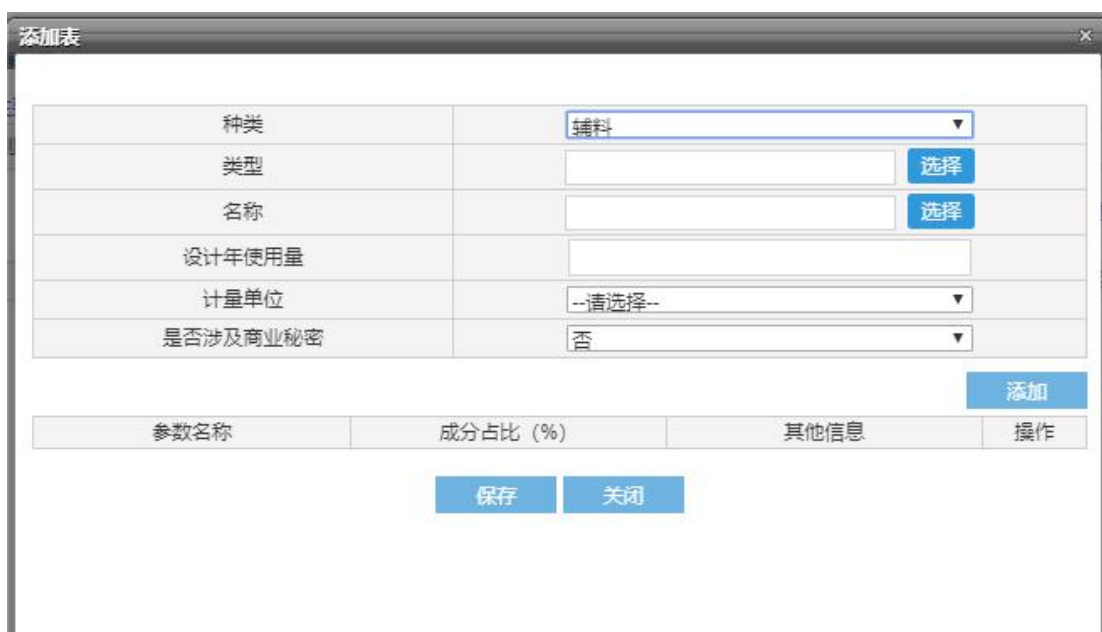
添加表

| 种类 | 辅料 ▼ |
|---|---|
| 类型 | 选择 |
| 名称 | 选择 |
| 设计年使用量 | |
| 计量单位 | --请选择-- ▼ |
| 是否涉及商业秘密 | 否 ▼ |

添加

| 参数名称 | 成分占比（%） | 其他信息 | 操作 |
|---|---|---|---|

保存 关闭